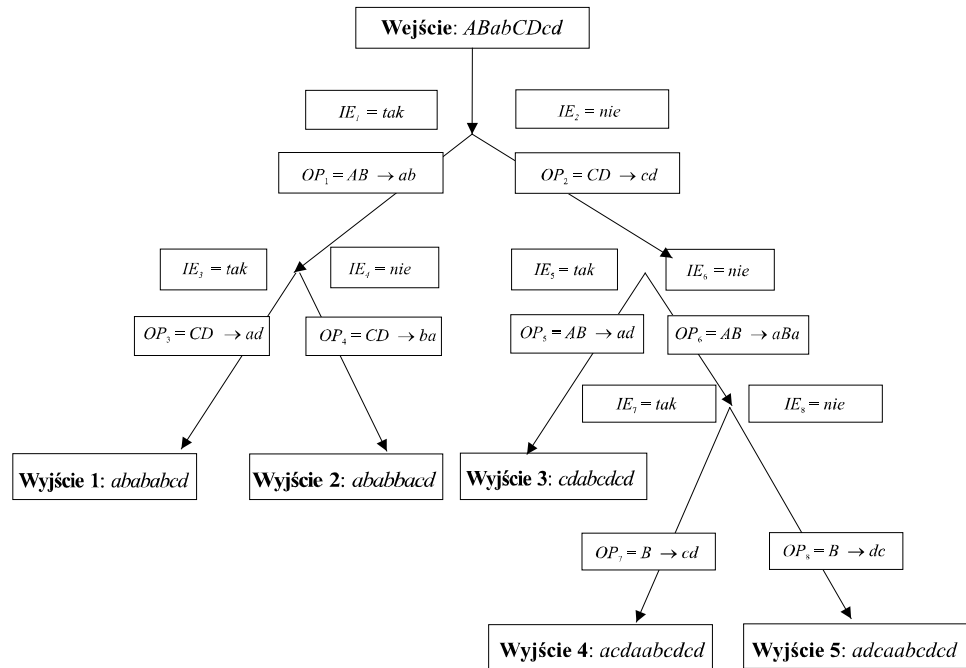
**Wejście**: *ABabCDcd*

$IE_1 = tak$

$IE_2 = nie$

$OP_1 = AB \rightarrow ab$

$OP_2 = CD \rightarrow cd$

$IE_3 = tak$

$IE_4 = nie$

$IE_5 = tak$

$IE_6 = nie$

$OP_3 = CD \rightarrow ad$

$OP_4 = CD \rightarrow ba$

$OP_5 = AB \rightarrow ad$

$OP_6 = AB \rightarrow aBa$

$IE_7 = tak$

$IE_8 = nie$

**Wyjście 1**: *abababcd*

**Wyjście 2**: *ababbacd*

**Wyjście 3**: *cdabcdcd*

$OP_7 = B \rightarrow cd$

$OP_8 = B \rightarrow dc$

**Wyjście 4**: *acdaabcdcd*

**Wyjście 5**: *adcaabcdcd*